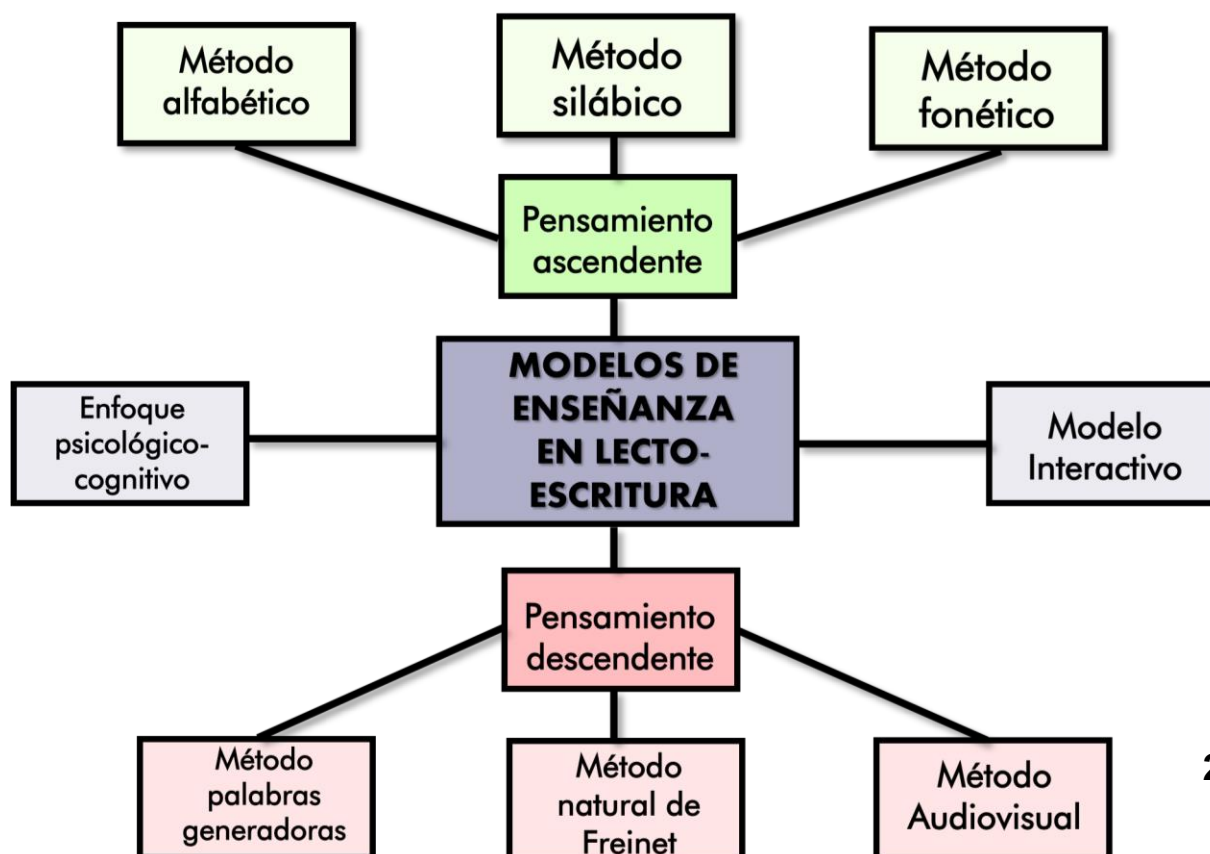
Método alfabético

Método silábico

Método fonético

Pensamiento ascendente

Enfoque psicológico-cognitivo

MODELOS DE ENSEÑANZA EN LECTO-ESCRITURA

Modelo Interactivo

Pensamiento descendente

Método palabras generadoras

Método natural de Freinet

Método Audiovisual

2